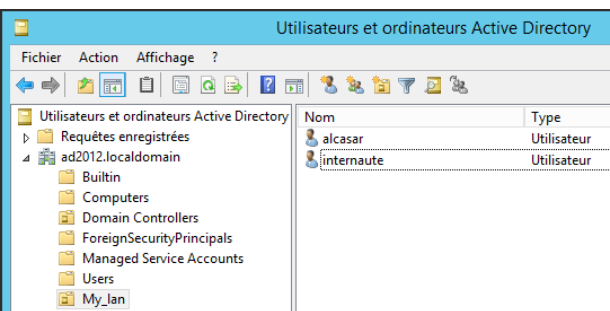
Utilisateurs et ordinateurs Active Directory

Fichier Action Affichage ?

Utilisateurs et ordinateurs Active Directory
Requêtes enregistrées
ad2012.localdomain
Builtin
Computers
Domain Controllers
ForeignSecurityPrincipals
Managed Service Accounts
Users
My_lan

| Nom | Type |
|---|---|
| alcasar | Utilisateur |
| internaute | Utilisateur |